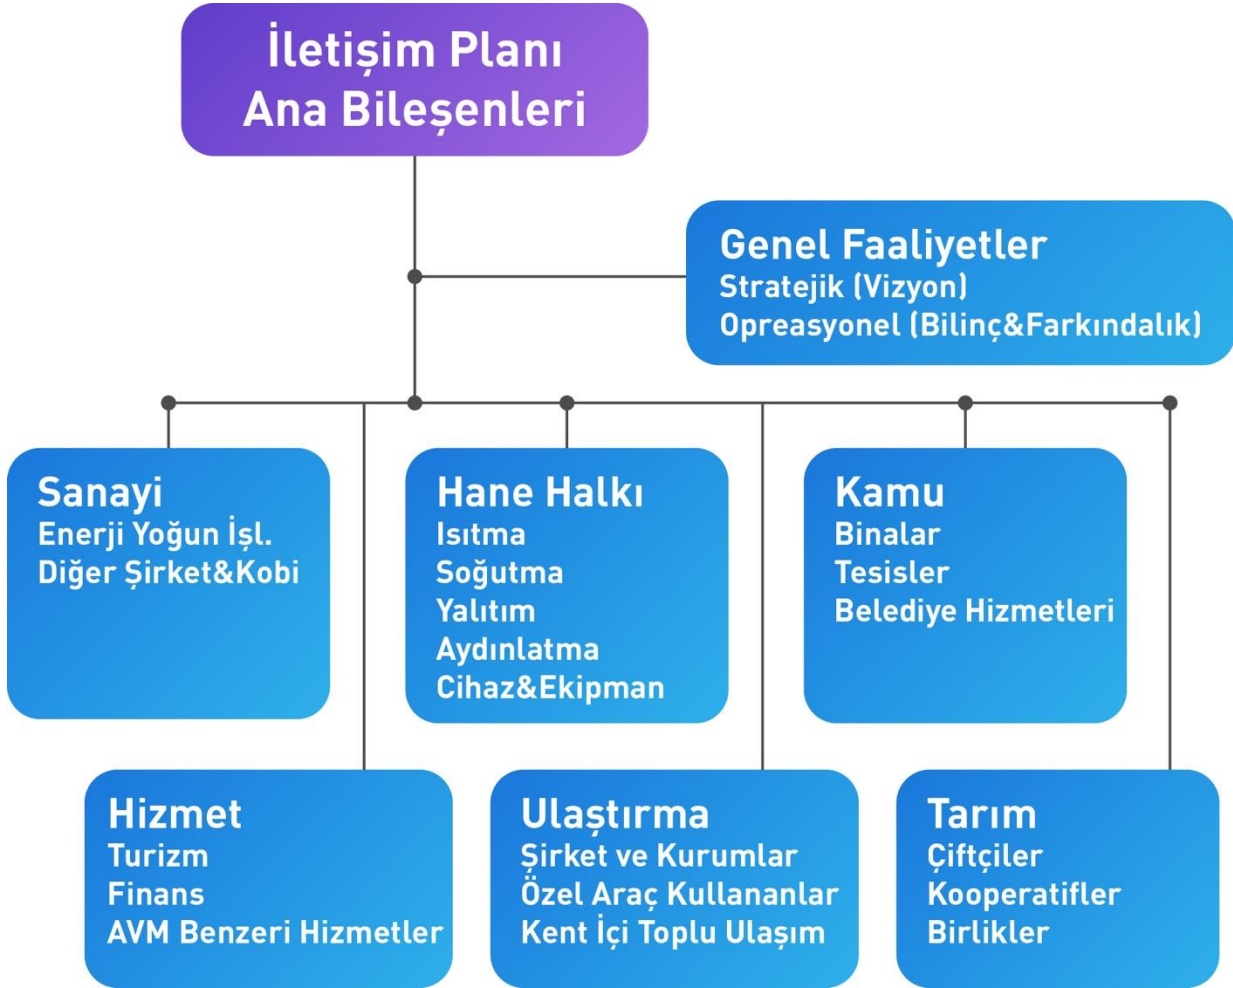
İletişim Planı Ana Bileşenleri

Genel Faaliyetler
Stratejik (Vizyon)
Opreasyonel (Bilinç&Farkındalık)

Sanayi
Enerji Yoğun İşl.
Diğer Şirket&Kobi

Hane Halkı
Isıtma
Soğutma
Yalıtım
Aydınlatma
Cihaz&Ekipman

Kamu
Binalar
Tesisler
Belediye Hizmetleri

Hizmet
Turizm
Finans
AVM Benzeri Hizmetler

Ulaştırma
Şirket ve Kurumlar
Özel Araç Kullananlar
Kent İçi Toplu Ulaşım

Tarım
Çiftçiler
Kooperatifler
Birlikler